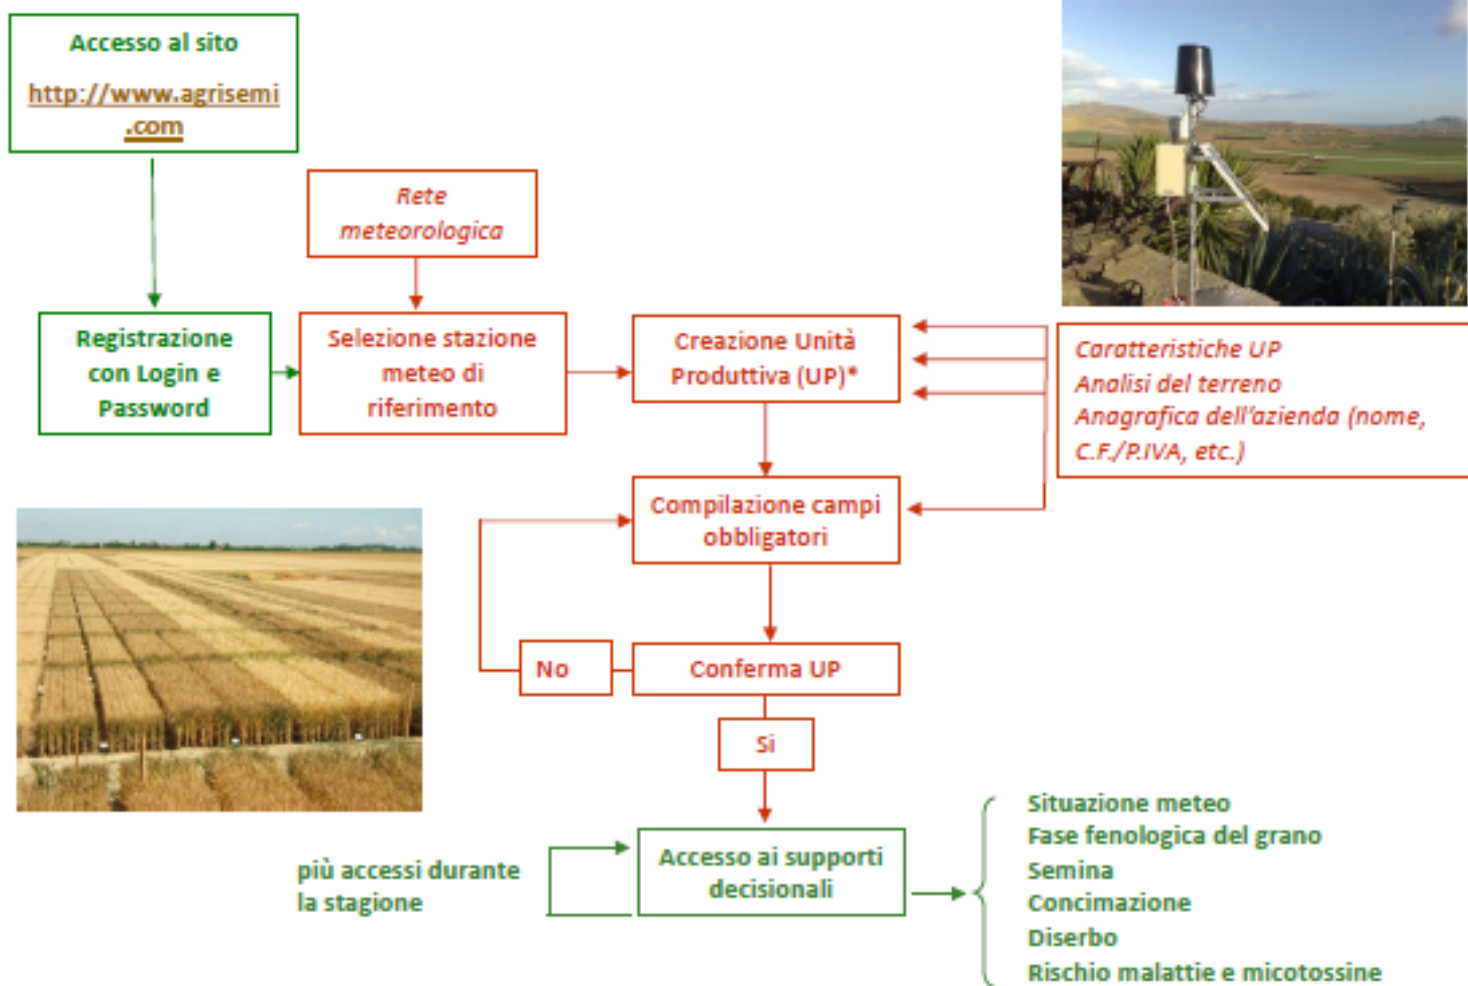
Accesso al sito

http://www.agrisemi.com

Rete meteorologica

Registrazione con Login e Password

Selezione stazione meteo di riferimento

Creazione Unità Produttiva (UP)*

Caratteristiche UP
Analisi del terreno
Anagrafica dell'azienda (nome, C.F./P.IVA, etc.)

Compilazione campi obbligatori

No

Conferma UP

Si

più accessi durante la stagione

Accesso ai supporti decisionali

Situazione meteo
Fase fenologica del grano
Semina
Concimazione
Diserbo
Rischio malattie e micotossine